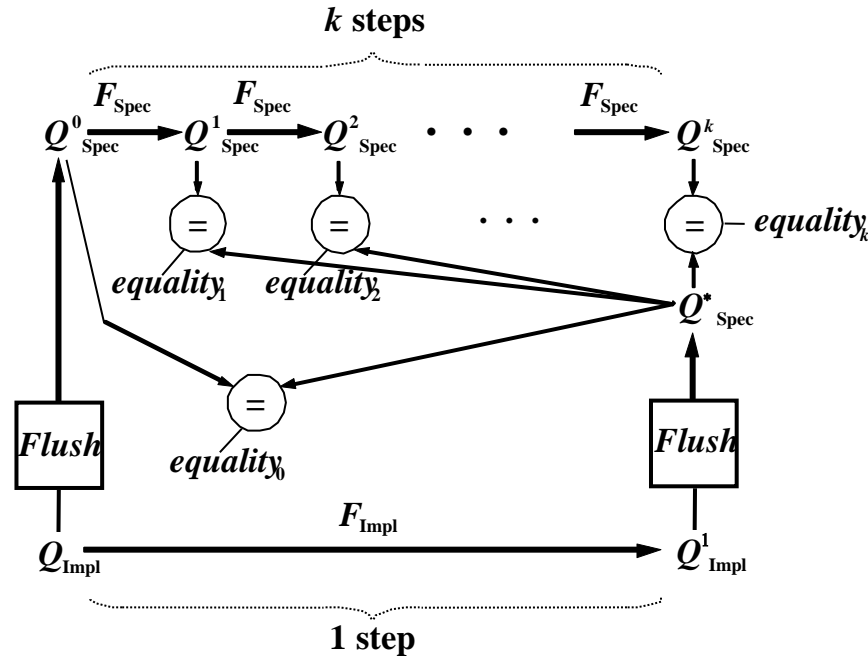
*k* steps

$F_{Spec}$ $F_{Spec}$ $F_{Spec}$

$Q^0_{Spec}$ $Q^1_{Spec}$ $Q^2_{Spec}$ • • • $Q^k_{Spec}$

= = • • • = — $equality_k$

$equality_1$ $equality_2$

$Q^*_{Spec}$

=

Flush

$equality_0$

Flush

$F_{Impl}$

$Q_{Impl}$ $Q^1_{Impl}$

1 step